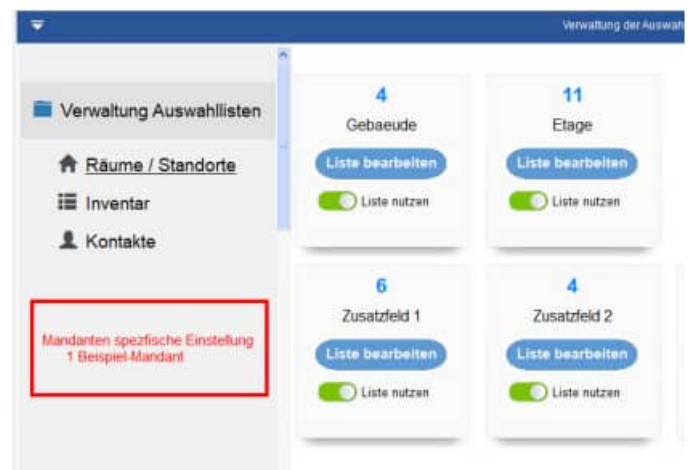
Verwaltung der Auswah

Verwaltung Auswahllisten

Räume / Standorte

Inventar

Kontakte

Mandanten spezfische Einstellung
1 Beispiel-Mandant

4
Gebaeude
Liste bearbeiten
Liste nutzen

11
Etage
Liste bearbeiten
Liste nutzen

6
Zusatzfeld 1
Liste bearbeiten
Liste nutzen

4
Zusatzfeld 2
Liste bearbeiten
Liste nutzen